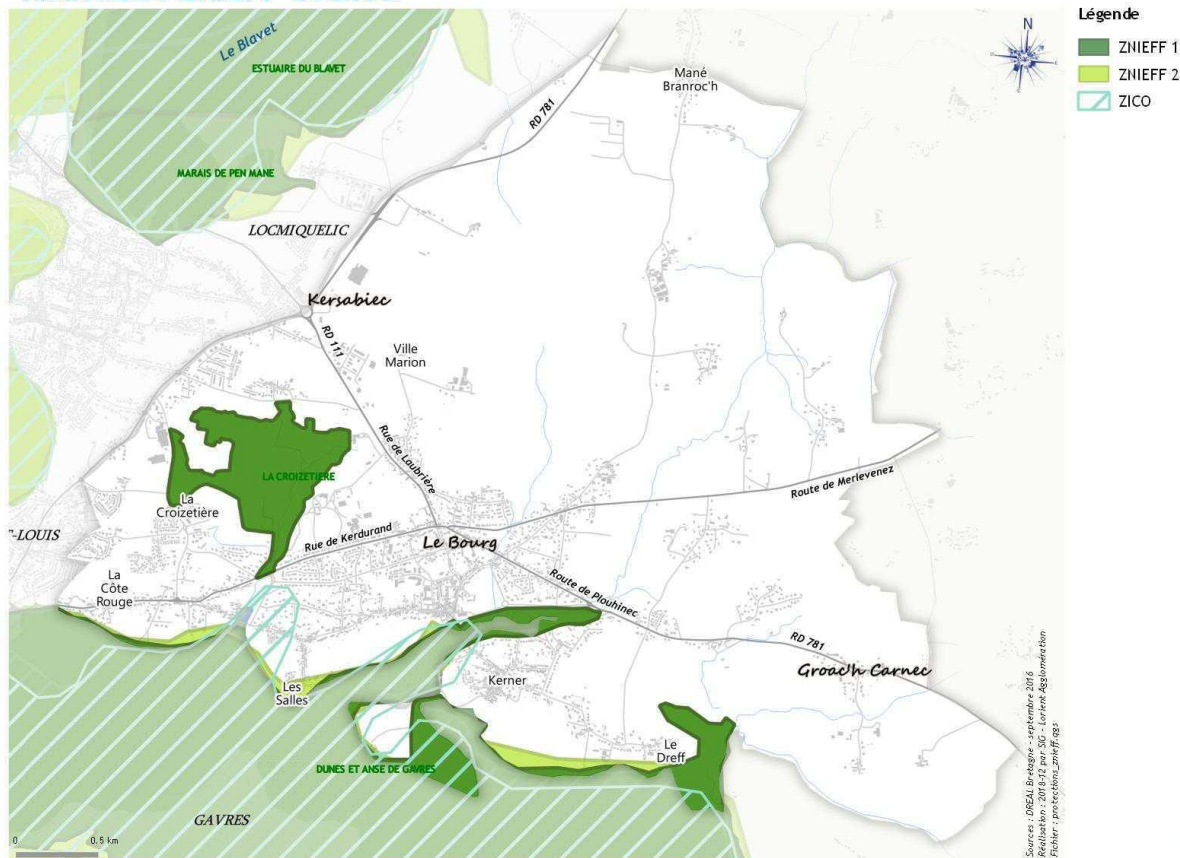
Légende
ZNIEFF 1
ZNIEFF 2
ZICO

N

Le Blavet
ESTUAIRE DU BLAVET
MARAIS DE PEN MANE
LOCMIQUELIC
Mané Branroc'h
RD 781
Kersabiec
RD 111
Ville Marion
Rue de Laubrière
LA CROIZETIERE
La Croizetière
-LOUIS
Route de Merlevenez
Rue de Kerdurand
Le Bourg
Route de Plouhinec
La Côte Rouge
RD 781
Groac'h Carnec
Les Salles
Kerner
Le Dreff
DUNES ET ANSE DE GAVRES
GAVRES
0
0.5 km

Sources : DREAL Bretagne - septembre 2016
Réalisation : 2018-12 par SIG - Lorient Agglomération
Fichier : protections_znieff.qgs